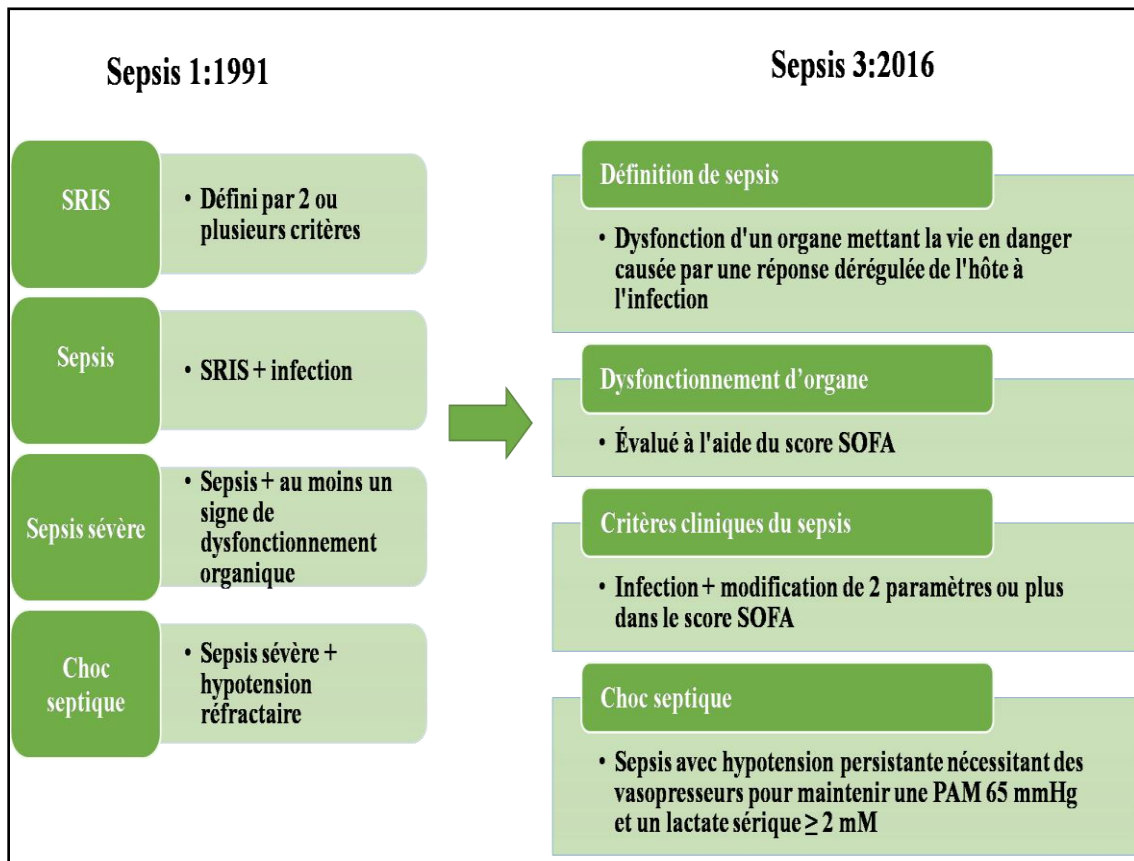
Sepsis 1:1991

SRIS

• Défini par 2 ou plusieurs critères

Sepsis

• SRIS + infection

Sepsis sévère

• Sepsis + au moins un signe de dysfonctionnement organique

Choc septique

• Sepsis sévère + hypotension réfractaire

Sepsis 3:2016

Définition de sepsis

• Dysfonction d'un organe mettant la vie en danger causée par une réponse dérégulée de l'hôte à l'infection

Dysfonctionnement d'organe

• Évalué à l'aide du score SOFA

Critères cliniques du sepsis

• Infection + modification de 2 paramètres ou plus dans le score SOFA

Choc septique

• Sepsis avec hypotension persistante nécessitant des vasopresseurs pour maintenir une PAM 65 mmHg et un lactate sérique ≥ 2 mM